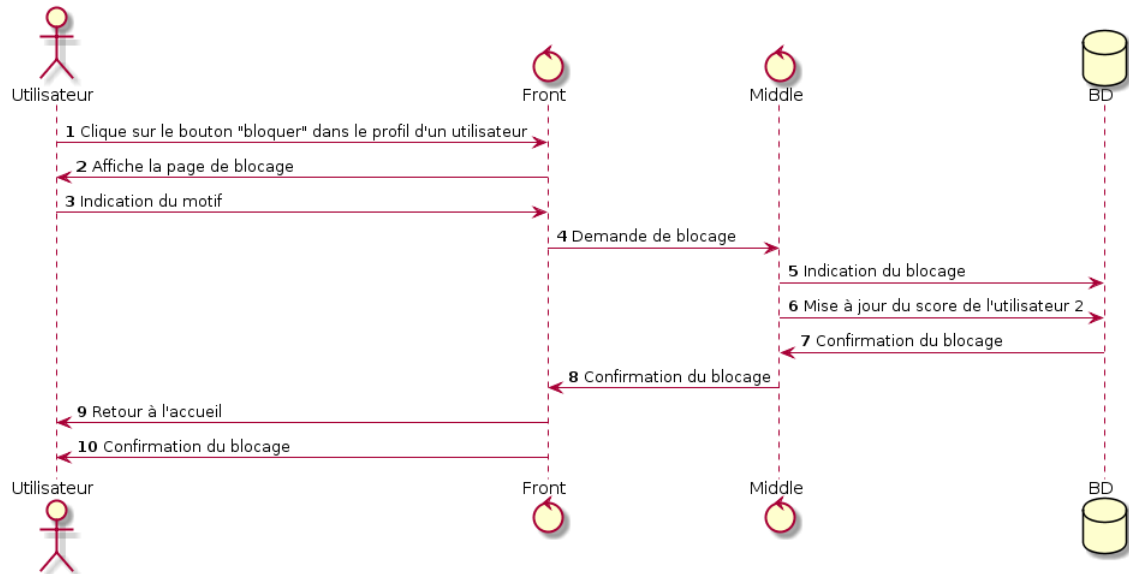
Utilisateur
Front
Middle
BD

**1** Clique sur le bouton "bloquer" dans le profil d'un utilisateur
**2** Affiche la page de blocage
**3** Indication du motif
**4** Demande de blocage
**5** Indication du blocage
**6** Mise à jour du score de l'utilisateur 2
**7** Confirmation du blocage
**8** Confirmation du blocage
**9** Retour à l'accueil
**10** Confirmation du blocage

Utilisateur
Front
Middle
BD